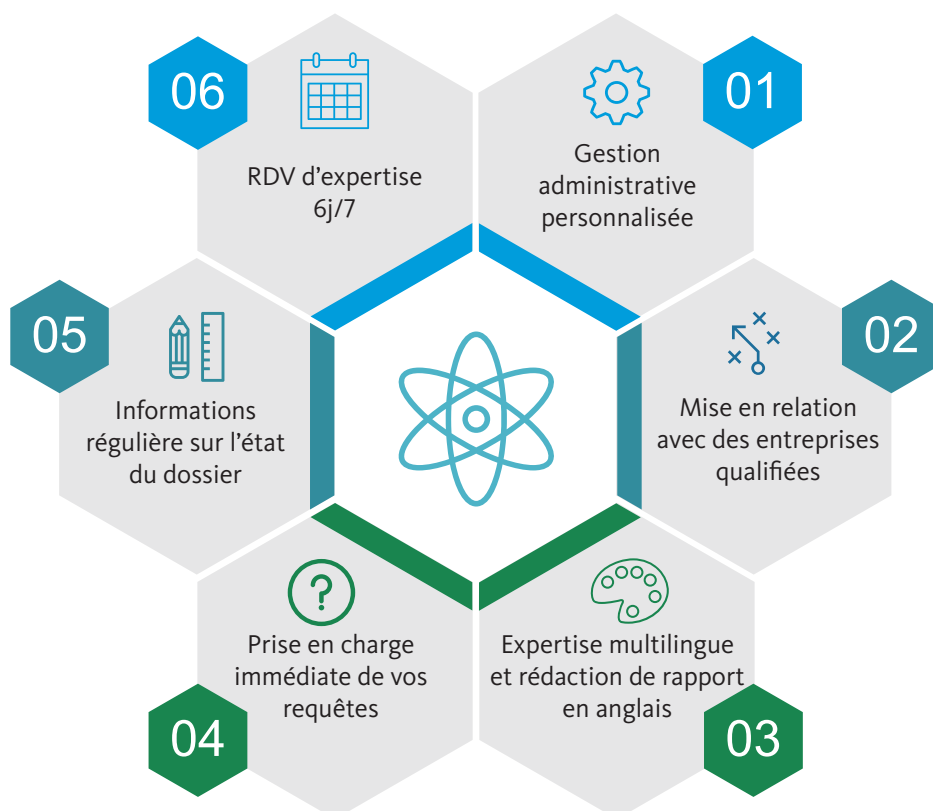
01

Gestion administrative personnalisée

02

Mise en relation avec des entreprises qualifiées

03

Expertise multilingue et rédaction de rapport en anglais

04

Prise en charge immédiate de vos requêtes

05

Informations régulière sur l'état du dossier

06

RDV d'expertise 6j/7